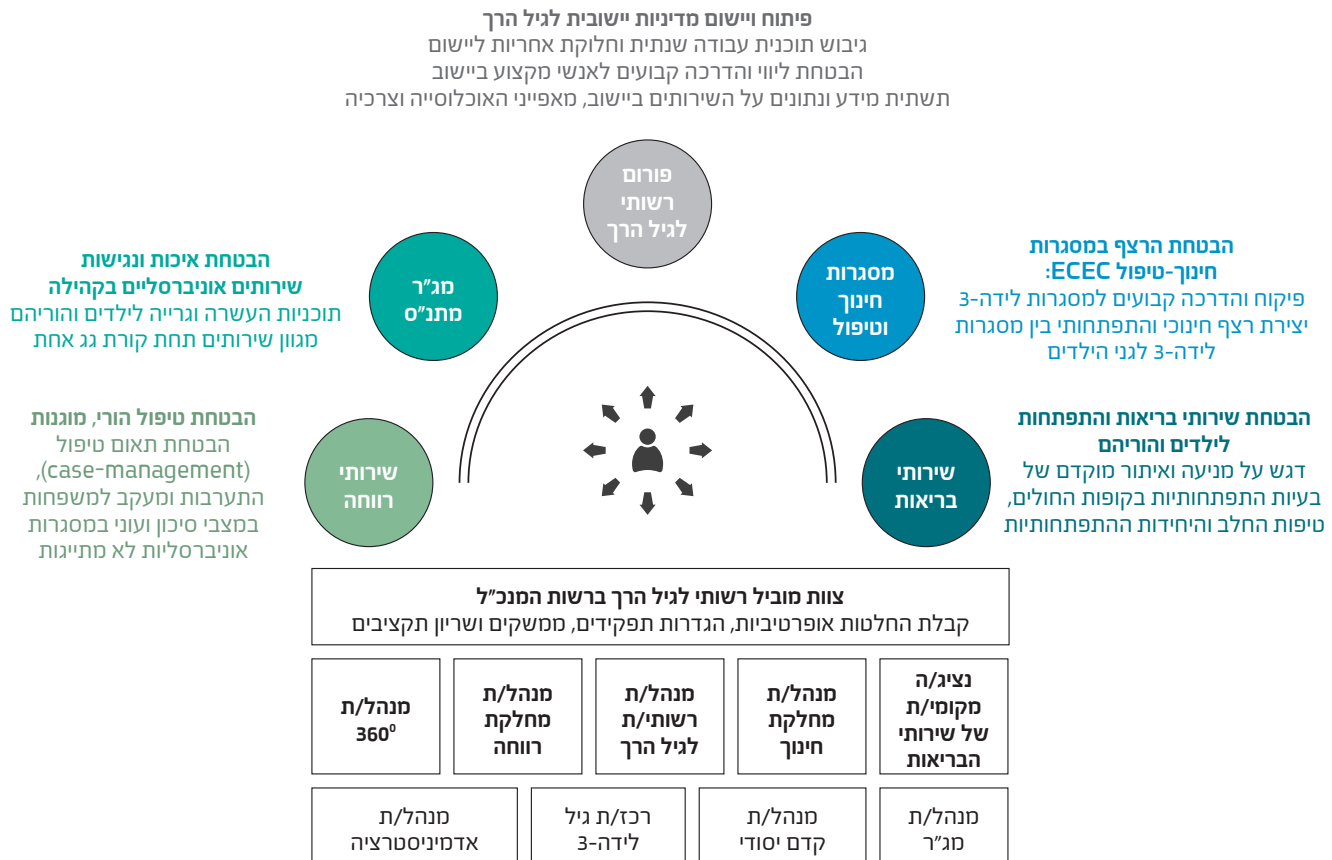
פיתוח ויישום מדיניות יישובית לגיל הרך
גיבוש תוכנית עבודה שנתית וחלוקת אחריות ליישום
הבטחת ליווי והדרכה קבועים לאנשי מקצוע ביישוב
תשתית מידע ונתונים על השירותים ביישוב, מאפייני האוכלוסייה וצרכיה

פורום רשותי לגיל הרך

מג״ר מתנ״ס

הבטחת איכות ונגישות שירותים אוניברסליים בקהילה
תוכניות העשרה וגרייה לילדים והוריהם
מגוון שירותים תחת קורת גג אחת

מסגרות חינוך וטיפול

הבטחת הרצף במסגרות חינוך-טיפול ECEC:
פיקוח והדרכה קבועים למסגרות לידה-3
יצירת רצף חינוכי והתפתחותי בין מסגרות לידה-3 לגני הילדים

הבטחת טיפול הורי, מוגנות
הבטחת תאום טיפול (case-management), התערבות ומעקב למשפחות במצבי סיכון ועוני במסגרות אוניברסליות לא מתייגות

שירותי רווחה

שירותי בריאות

הבטחת שירותי בריאות והתפתחות לילדים והוריהם
דגש על מניעה ואיתור מוקדם של בעיות התפתחותיות בקופות החולים, טיפות החלב והיחידות ההתפתחותיות

צוות מוביל רשותי לגיל הרך ברשות המנכ״ל
קבלת החלטות אופרטיביות, הגדרות תפקידים, ממשקים ושריון תקציבים

| מנהל/ת $360^0$ | מנהל/ת מחלקת רווחה | מנהל/ת רשותי/ת לגיל הרך | מנהל/ת מחלקת חינוך | נציג/ה מקומי/ת של שירותי הבריאות |
|---|---|---|---|---|

| מנהל/ת אדמיניסטרציה | רכז/ת גיל לידה-3 | מנהל/ת קדם יסודי | מנהל/ת מג״ר |
|---|---|---|---|